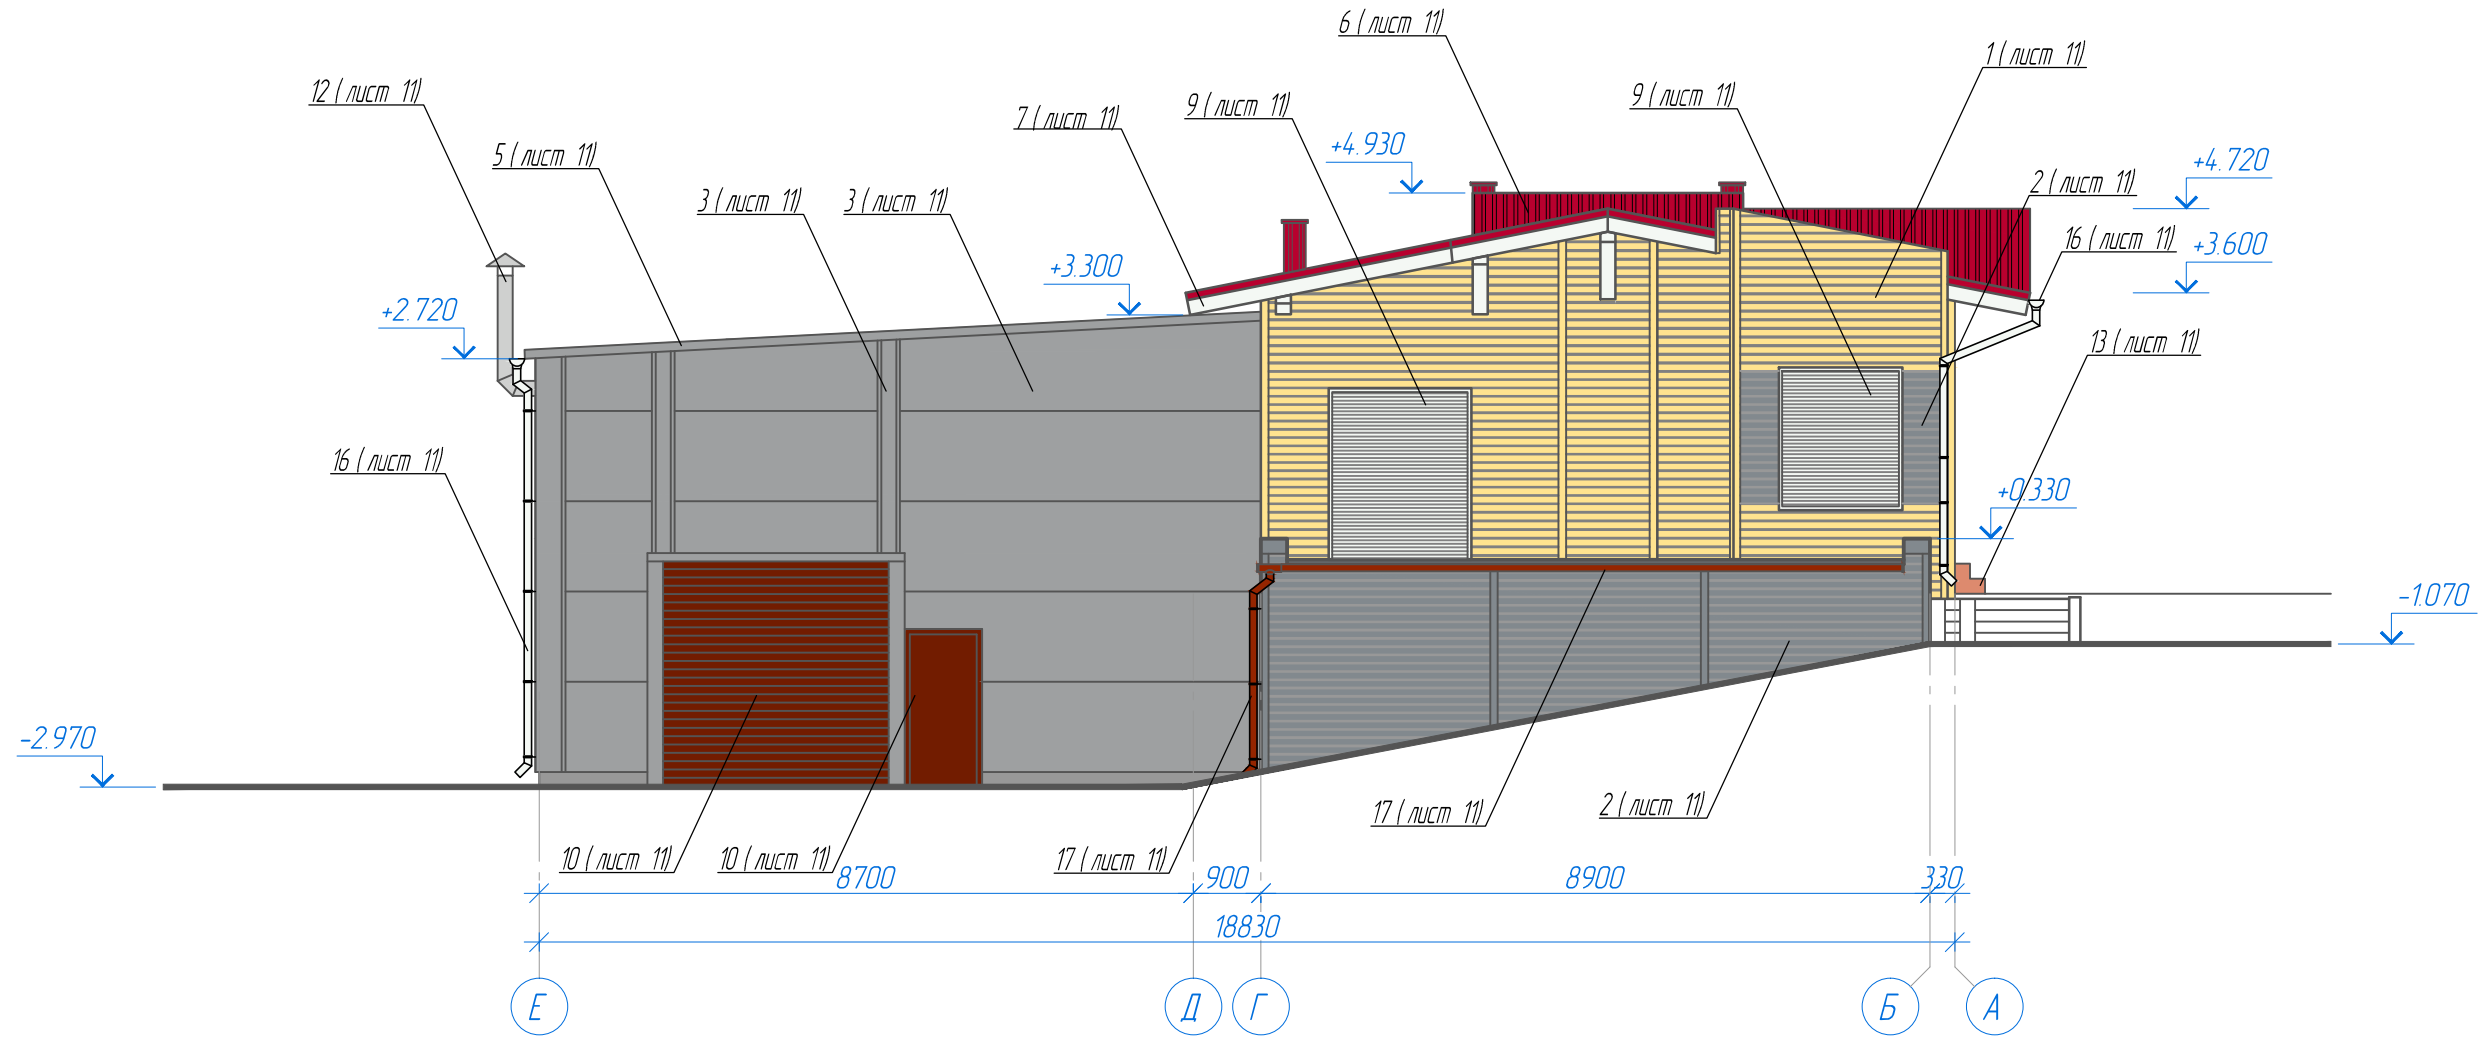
6 ( лист 11)
1 ( лист 11)
12 ( лист 11)
9 ( лист 11)
9 ( лист 11)
7 ( лист 11)
5 ( лист 11)
+4.930
+4.720
2 ( лист 11)
3 ( лист 11)
3 ( лист 11)
16 ( лист 11)
+3.600
+3.300
+2.720
13 ( лист 11)
16 ( лист 11)
+0.330
-1.070
-2.970
17 ( лист 11)
2 ( лист 11)
10 ( лист 11)
10 ( лист 11)
17 ( лист 11)
8700
900
8900
330
18830
Е
Д
Г
Б
А